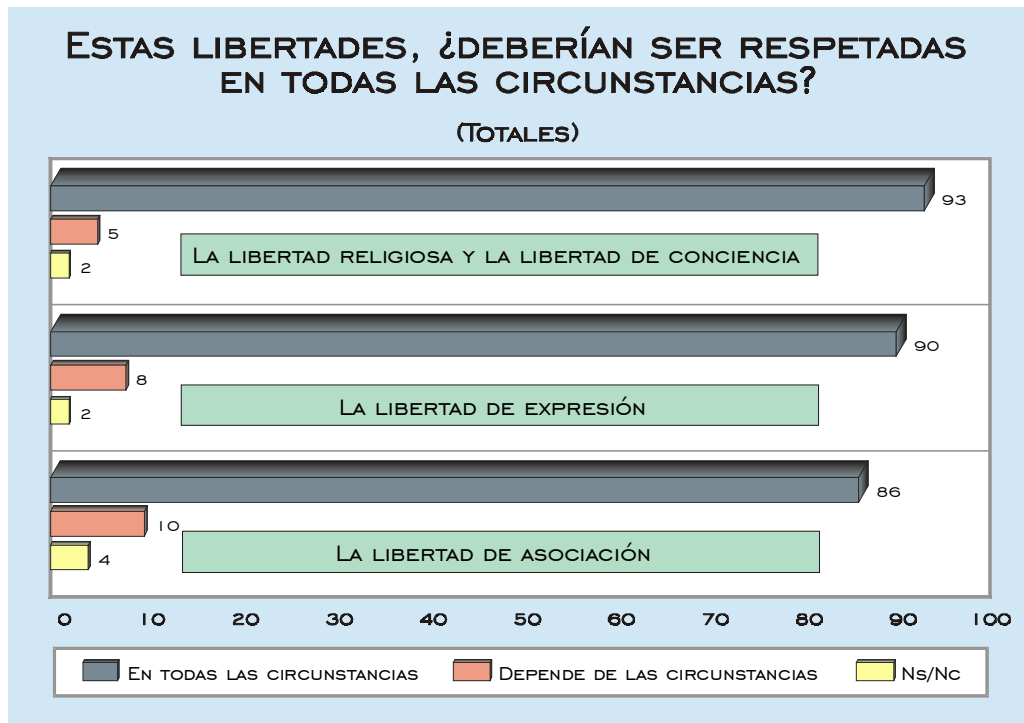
Estas libertades, ¿deberían ser respetadas en todas las circunstancias?

(Totales)

93
5
2
La libertad religiosa y la libertad de conciencia

90
8
2
La libertad de expresión

86
10
4
La libertad de asociación

0 10 20 30 40 50 60 70 80 90 100

En todas las circunstancias
Depende de las circunstancias
Ns/Nc